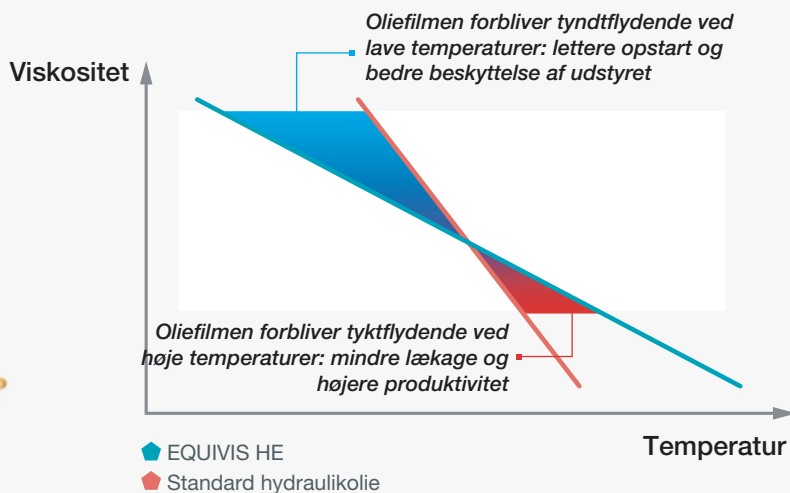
Oliefilmen forbliver tyndtflydende ved lave temperaturer: lettere opstart og bedre beskyttelse af udstyret

Viskositet

Oliefilmen forbliver tyktflydende ved høje temperaturer: mindre lækage og højere produktivitet

EQUIVIS HE

Standard hydraulikolie

Temperatur